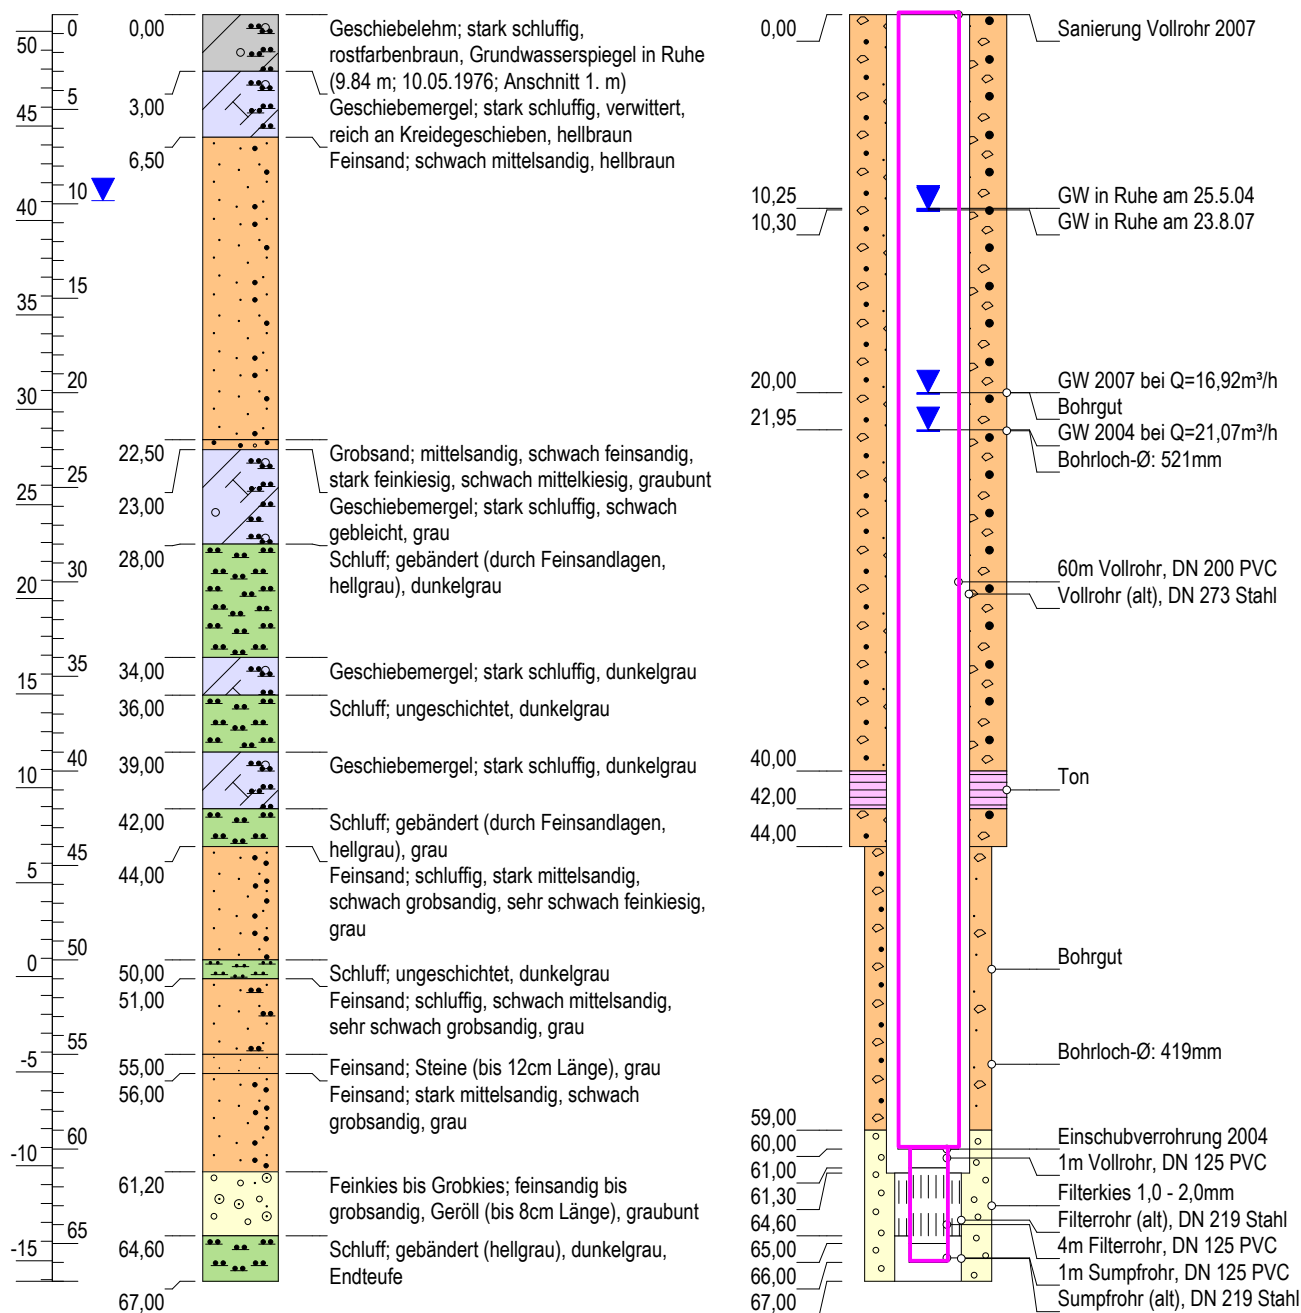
50
45
40
35
30
25
20
15
10
5
0
-5
-10
-15

0
5
10
15
20
25
30
35
40
45
50
55
60
65

0,00
3,00
6,50
22,50
23,00
28,00
34,00
36,00
39,00
42,00
44,00
50,00
51,00
55,00
56,00
61,20
64,60
67,00

Geschiebelehm; stark schluffig, rostfarbenbraun, Grundwasserspiegel in Ruhe (9.84 m; 10.05.1976; Anschnitt 1. m)
Geschiebemergel; stark schluffig, verwittert, reich an Kreidegeschieben, hellbraun
Feinsand; schwach mittelsandig, hellbraun
Grobsand; mittelsandig, schwach feinsandig, stark feinkiesig, schwach mittelkiesig, graubunt
Geschiebemergel; stark schluffig, schwach gebleicht, grau
Schluff; gebändert (durch Feinsandlagen, hellgrau), dunkelgrau
Geschiebemergel; stark schluffig, dunkelgrau
Schluff; ungeschichtet, dunkelgrau
Geschiebemergel; stark schluffig, dunkelgrau
Schluff; gebändert (durch Feinsandlagen, hellgrau), grau
Feinsand; schluffig, stark mittelsandig, schwach grobsandig, sehr schwach feinkiesig, grau
Schluff; ungeschichtet, dunkelgrau
Feinsand; schluffig, schwach mittelsandig, sehr schwach grobsandig, grau
Feinsand; Steine (bis 12cm Länge), grau
Feinsand; stark mittelsandig, schwach grobsandig, grau
Feinkies bis Grobkies; feinsandig bis grobsandig, Geröll (bis 8cm Länge), graubunt
Schluff; gebändert (hellgrau), dunkelgrau, Endteufe

0,00
10,25
10,30
20,00
21,95
40,00
42,00
44,00
59,00
60,00
61,00
61,30
64,60
65,00
66,00
67,00

Sanierung Vollrohr 2007
GW in Ruhe am 25.5.04
GW in Ruhe am 23.8.07
GW 2007 bei Q=16,92m³/h
Bohrgut
GW 2004 bei Q=21,07m³/h
Bohrloch-Ø: 521mm
60m Vollrohr, DN 200 PVC
Vollrohr (alt), DN 273 Stahl
Ton
Bohrgut
Bohrloch-Ø: 419mm
Einschubverrohrung 2004
1m Vollrohr, DN 125 PVC
Filterkies 1,0 - 2,0mm
Filterrohr (alt), DN 219 Stahl
4m Filterrohr, DN 125 PVC
1m Sumpfrohr, DN 125 PVC
Sumpfrohr (alt), DN 219 Stahl